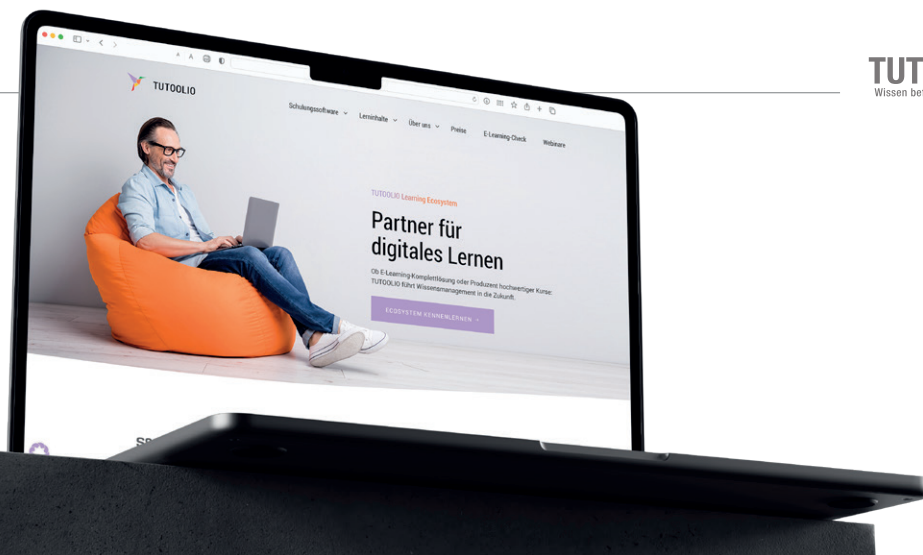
TUT
Wissen be

TUTOOLIO

Schulungssoftware
Lerninhalte
Über uns
Preise
E-Learning-Check
Webinare

TUTOOLIO Learning Ecosystem

Partner für digitales Lernen

Ob E-Learning-Komplettlösung oder Produzent hochwertiger Kurse: TUTOOLIO führt Wissensmanagement in die Zukunft.

ECOSYSTEM KENNENLERNEN

S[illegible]